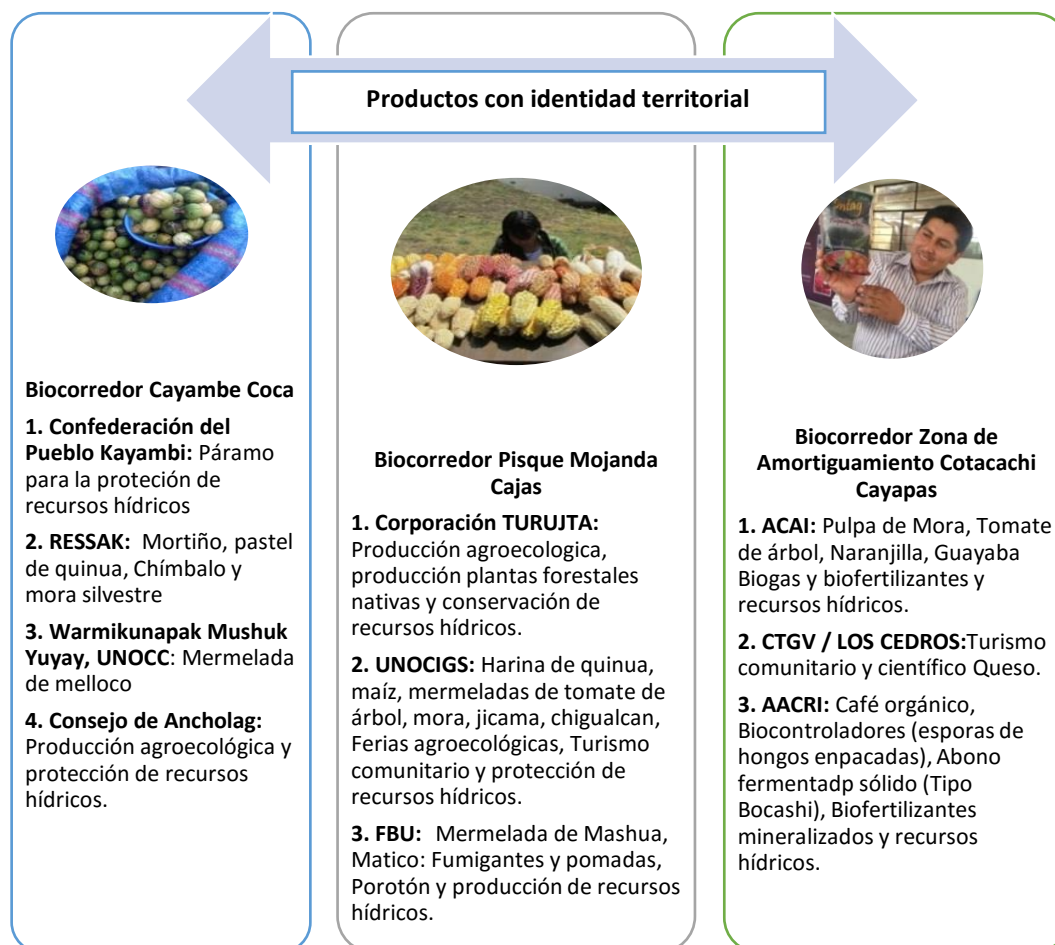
Productos con identidad territorial

Biocorredor Cayambe Coca

1. Confederación del Pueblo Kayambi: Páramo para la proteción de recursos hídricos

2. RESSAK: Mortiño, pastel de quinua, Chímbalo y mora silvestre

3. Warmikunapak Mushuk Yuyay, UNOCC: Mermelada de melloco

4. Consejo de Ancholag: Producción agroecológica y protección de recursos hídricos.

Biocorredor Pisque Mojanda Cajas

1. Corporación TURUJTA: Producción agroecologica, producción plantas forestales nativas y conservación de recursos hídricos.

2. UNOCIGS: Harina de quinua, maíz, mermeladas de tomate de árbol, mora, jicama, chigualcan, Ferias agroecológicas, Turismo comunitario y protección de recursos hídricos.

3. FBU: Mermelada de Mashua, Matico: Fumigantes y pomadas, Porotón y producción de recursos hídricos.

Biocorredor Zona de Amortiguamiento Cotacachi Cayapas

1. ACAI: Pulpa de Mora, Tomate de árbol, Naranjilla, Guayaba Biogas y biofertilizantes y recursos hídricos.

2. CTGV / LOS CEDROS:Turismo comunitario y científico Queso.

3. AACRI: Café orgánico, Biocontroladores (esporas de hongos enpacadas), Abono fermentadp sólido (Tipo Bocashi), Biofertilizantes mineralizados y recursos hídricos.